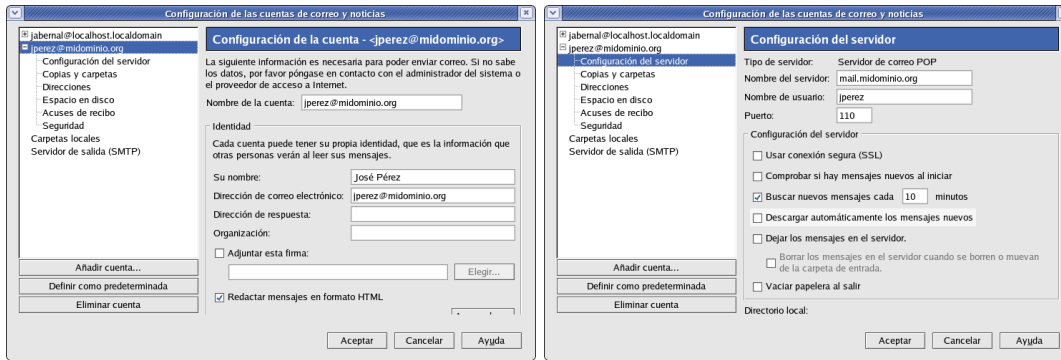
Configuración de las cuentas de correo y noticias

jabernal@localhost.localdomain
jperez@midominio.org
Configuración del servidor
Copias y carpetas
Direcciones
Espacio en disco
Acuses de recibo
Seguridad
Carpetas locales
Servidor de salida (SMTP)

Configuración de la cuenta - <jperez@midominio.org>

La siguiente información es necesaria para poder enviar correo. Si no sabe los datos, por favor póngase en contacto con el administrador del sistema o el proveedor de acceso a Internet.

Nombre de la cuenta: jperez@midominio.org

Identidad

Cada cuenta puede tener su propia identidad, que es la información que otras personas verán al leer sus mensajes.

Su nombre: José Pérez
Dirección de correo electrónico: jperez@midominio.org
Dirección de respuesta:
Organización:

Adjuntar esta firma:
Elegir...

Redactar mensajes en formato HTML

Añadir cuenta...
Definir como predeterminada
Eliminar cuenta

Aceptar Cancelar Ayuda

Configuración de las cuentas de correo y noticias

jabernal@localhost.localdomain
jperez@midominio.org
Configuración del servidor
Copias y carpetas
Direcciones
Espacio en disco
Acuses de recibo
Seguridad
Carpetas locales
Servidor de salida (SMTP)

Configuración del servidor

Tipo de servidor: Servidor de correo POP
Nombre del servidor: mail.midominio.org
Nombre de usuario: jperez
Puerto: 110

Configuración del servidor

Usar conexión segura (SSL)
Comprobar si hay mensajes nuevos al iniciar
Buscar nuevos mensajes cada 10 minutos
Descargar automáticamente los mensajes nuevos
Dejar los mensajes en el servidor.
Borrar los mensajes en el servidor cuando se borren o muevan de la carpeta de entrada.
Vaciar papelera al salir

Directorio local:

Añadir cuenta...
Definir como predeterminada
Eliminar cuenta

Aceptar Cancelar Ayuda